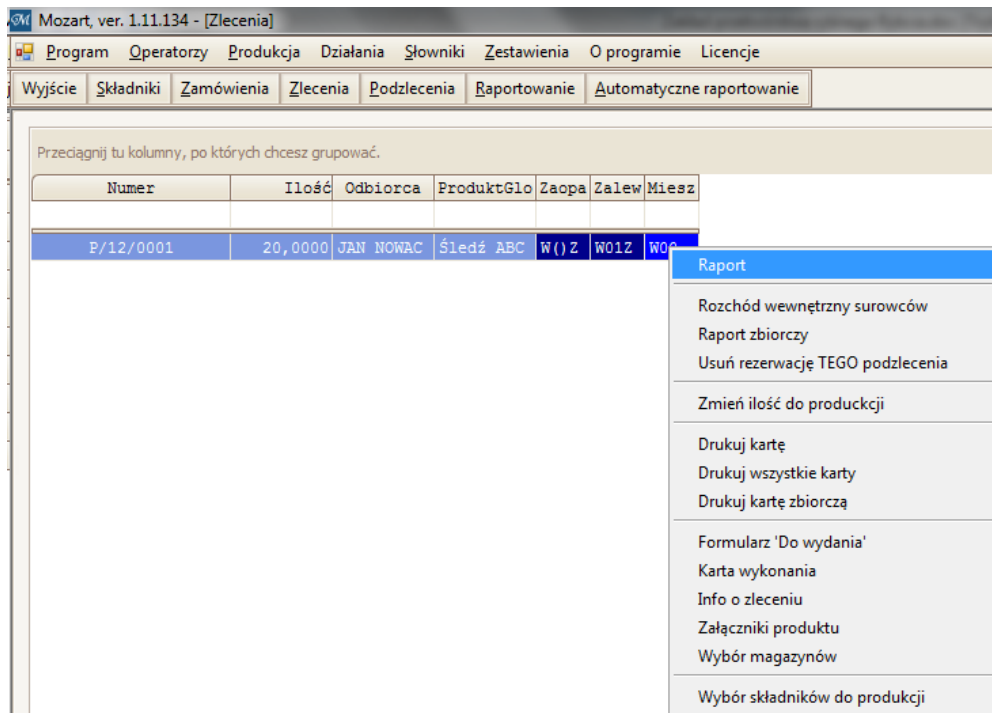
Mozart, ver. 1.11.134 - [Zlecenia]

Program Operatorzy Produkcja Działania Słowniki Zestawienia O programie Licencje

Wyjście Składniki Zamówienia Zlecenia Podzlecenia Raportowanie Automatyczne raportowanie

Przeciągnij tu kolumny, po których chcesz grupować.

| Numer | Ilość | Odbiorca | ProduktGlo | Zaopa | Zalew | Miesz |
|---|---|---|---|---|---|---|
| | | | | | | |
| P/12/0001 | 20,0000 | JAN NOWAC | Śledź ABC | W()Z | W01Z | W0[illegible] |

Raport

Rozchód wewnętrzny surowców
Raport zbiorczy
Usuń rezerwację TEGO podzlecenia

Zmień ilość do produckcji

Drukuj kartę
Drukuj wszystkie karty
Drukuj kartę zbiorczą

Formularz 'Do wydania'
Karta wykonania
Info o zleceniu
Załączniki produktu
Wybór magazynów

Wybór składników do produkcji